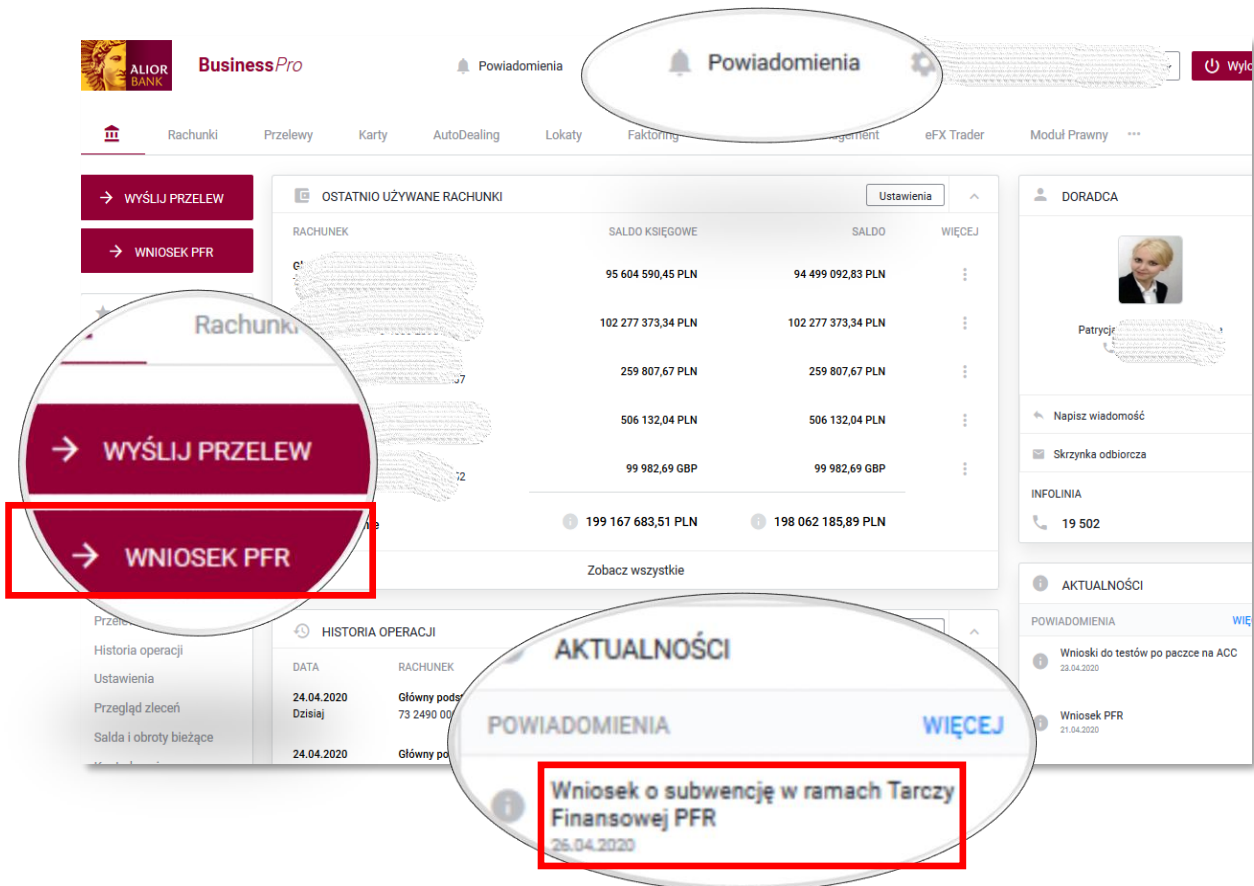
ALIOR BANK

BusinessPro

Powiadomienia

Powiadomienia

Wylo

Rachunki Przelewy Karty AutoDealing Lokaty Faktoring agement eFX Trader Moduł Prawny ···

WYŚLIJ PRZELEW

WNIOSEK PFR

Rachunki

WYŚLIJ PRZELEW

WNIOSEK PFR

Przele

Historia operacji

Ustawienia

Przegląd zleceń

Salda i obroty bieżące

OSTATNIO UŻYWANE RACHUNKI

Ustawienia

| RACHUNEK | SALDO KSIĘGOWE | SALDO | WIĘCEJ |
|---|---|---|---|
| Gł | 95 604 590,45 PLN | 94 499 092,83 PLN | |
| | 102 277 373,34 PLN | 102 277 373,34 PLN | |
| 7 | 259 807,67 PLN | 259 807,67 PLN | |
| | 506 132,04 PLN | 506 132,04 PLN | |
| 2 | 99 982,69 GBP | 99 982,69 GBP | |
| e | 199 167 683,51 PLN | 198 062 185,89 PLN | |

Zobacz wszystkie

HISTORIA OPERACJI

DATA

RACHUNEK

24.04.2020
Dzisiaj

Główny podst
73 2490 00

24.04.2020

Główny po

AKTUALNOŚCI

POWIADOMIENIA

WIĘCEJ

Wniosek o subwencję w ramach Tarczy Finansowej PFR
26.04.2020

DORADCA

Patrycja

Napisz wiadomość

Skrzynka odbiorcza

INFOLINIA

19 502

AKTUALNOŚCI

POWIADOMIENIA

WIĘ

Wnioski do testów po paczce na ACC
23.04.2020

Wniosek PFR
21.04.2020